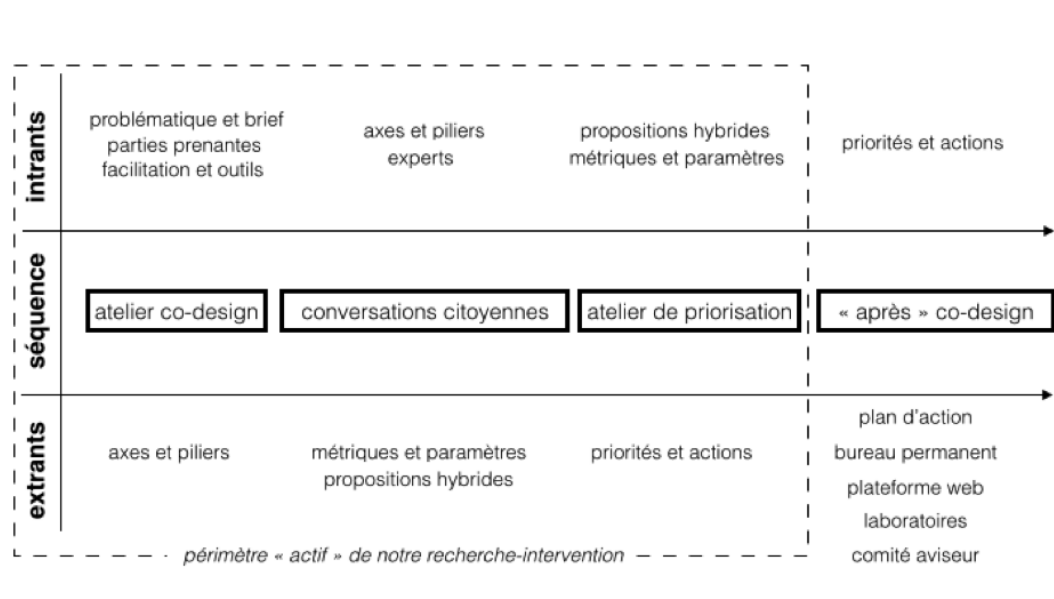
| | | | | |
|---|---|---|---|---|
| intrants | problématique et brief<br>parties prenantes<br>facilitation et outils | axes et piliers<br>experts | propositions hybrides<br>métriques et paramètres | priorités et actions |
| séquence | atelier co-design | conversations citoyennes | atelier de priorisation | « après » co-design |
| extrants | axes et piliers | métriques et paramètres<br>propositions hybrides | priorités et actions | plan d'action<br>bureau permanent<br>plateforme web<br>laboratoires<br>comité aviseur |

périmètre « actif » de notre recherche-intervention